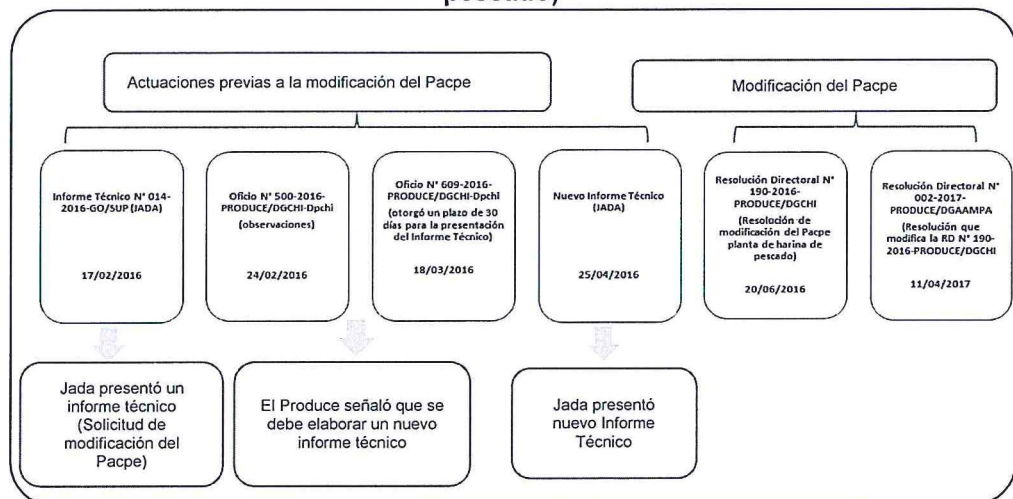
pescado)

Actuaciones previas a la modificación del Pacpe

Modificación del Pacpe

Informe Técnico N° 014-2016-GO/SUP (JADA)

17/02/2016

Oficio N° 500-2016-PRODUCE/DGCHI-Dpchi (observaciones)

24/02/2016

Oficio N° 609-2016-PRODUCE/DGCHI-Dpchi (otorgó un plazo de 30 días para la presentación del Informe Técnico)

18/03/2016

Nuevo Informe Técnico (JADA)

25/04/2016

Resolución Directoral N° 190-2016-PRODUCE/DGCHI (Resolución de modificación del Pacpe planta de harina de pescado)

20/06/2016

Resolución Directoral N° 002-2017-PRODUCE/DGAAMPA (Resolución que modifica la RD N° 190-2016-PRODUCE/DGCHI)

11/04/2017

Jada presentó un informe técnico (Solicitud de modificación del Pacpe)

El Produce señaló que se debe elaborar un nuevo informe técnico

Jada presentó nuevo Informe Técnico